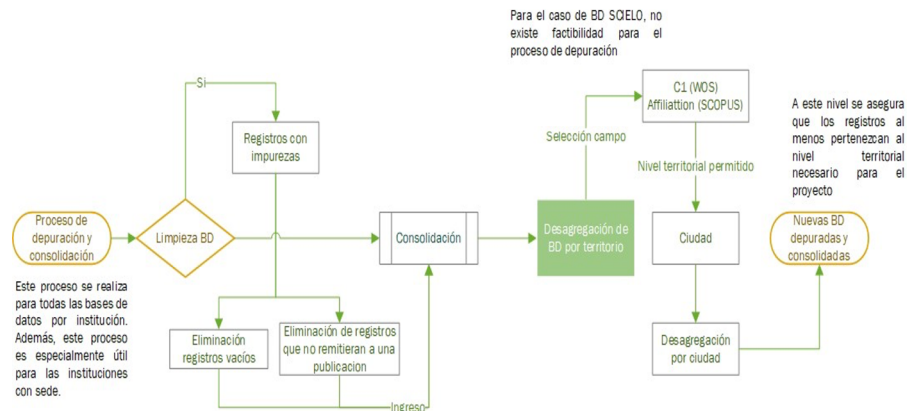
Para el caso de BD SCIELO, no existe factibilidad para el proceso de depuración

Proceso de depuración y consolidación

Este proceso se realiza para todas las bases de datos por institución. Además, este proceso es especialmente útil para las instituciones con sede.

Limpieza BD

Si

Registros con impurezas

Eliminación registros vacíos

Eliminación de registros que no remitieran a una publicacion

Ingreso

Consolidación

Selección campo

Desagregación de BD por territorio

C1 (WOS) Affiliattion (SCOPUS)

Nivel territorial permitido

Ciudad

Desagregación por ciudad

A este nivel se asegura que los registros al menos pertenezcan al nivel territorial necesario para el proyecto

Nuevas BD depuradas y consolidadas